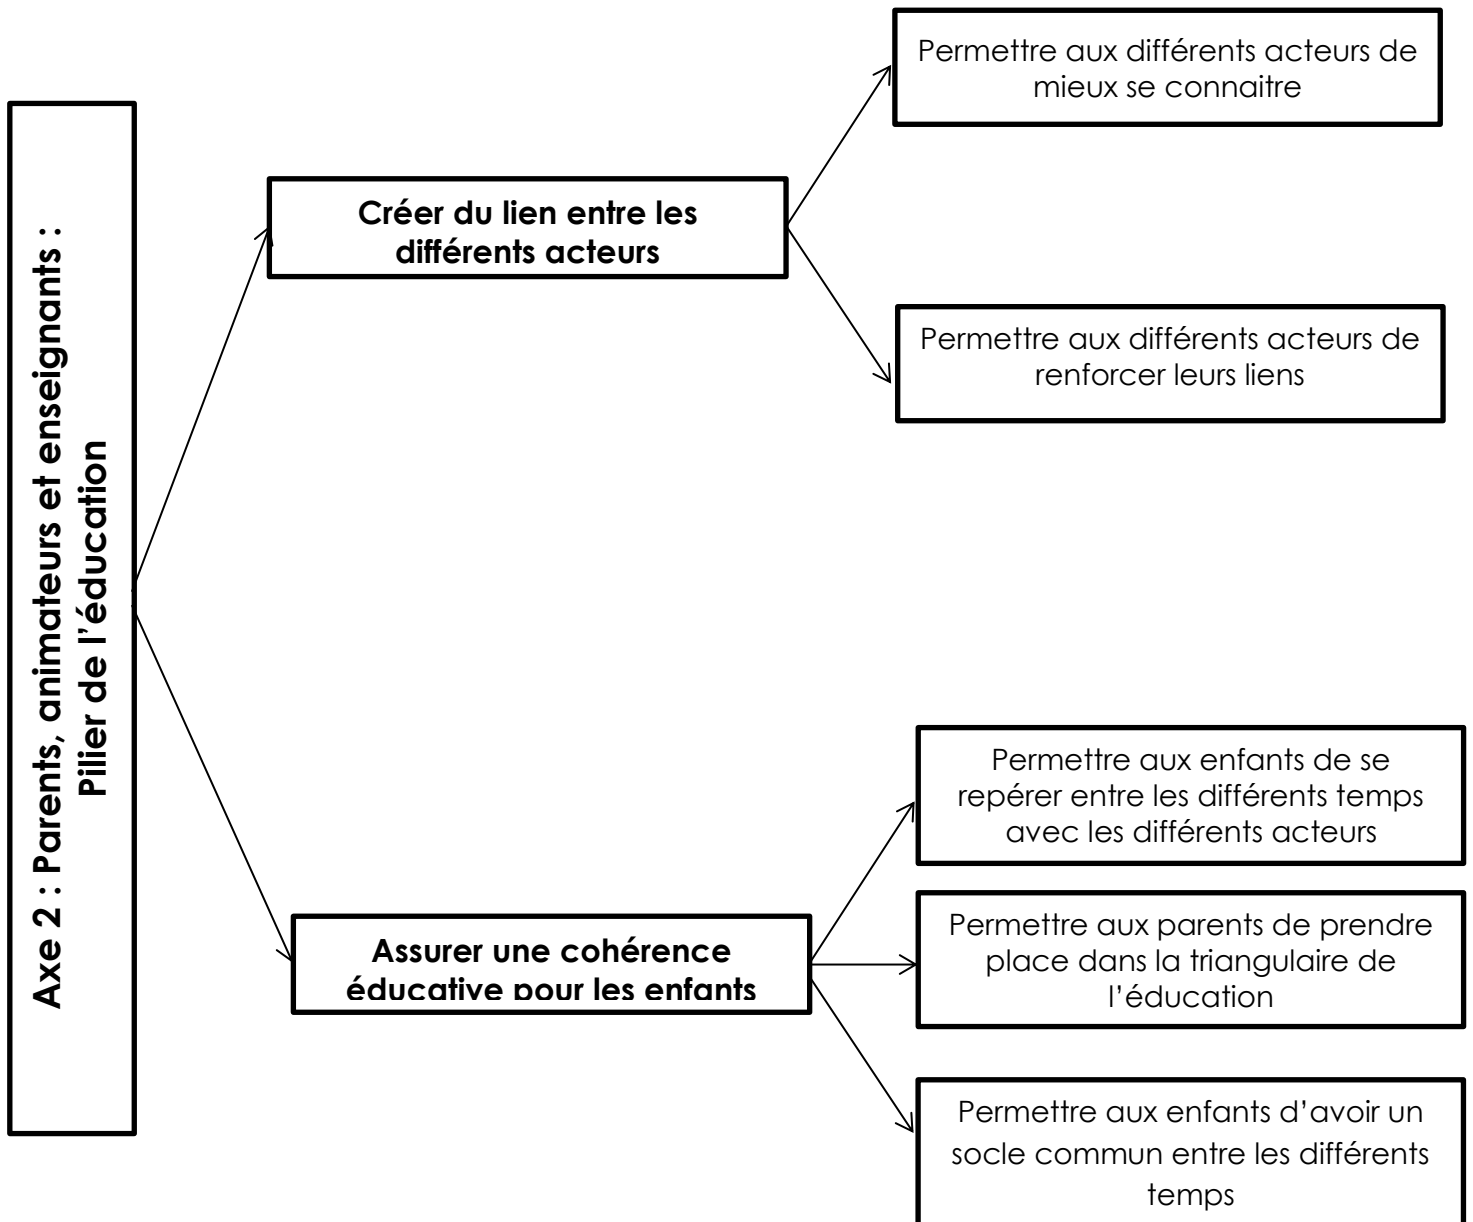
Axe 2 : Parents, animateurs et enseignants : Pilier de l'éducation

Créer du lien entre les différents acteurs

Permettre aux différents acteurs de mieux se connaitre

Permettre aux différents acteurs de renforcer leurs liens

Assurer une cohérence éducative pour les enfants

Permettre aux enfants de se repérer entre les différents temps avec les différents acteurs

Permettre aux parents de prendre place dans la triangulaire de l'éducation

Permettre aux enfants d'avoir un socle commun entre les différents temps